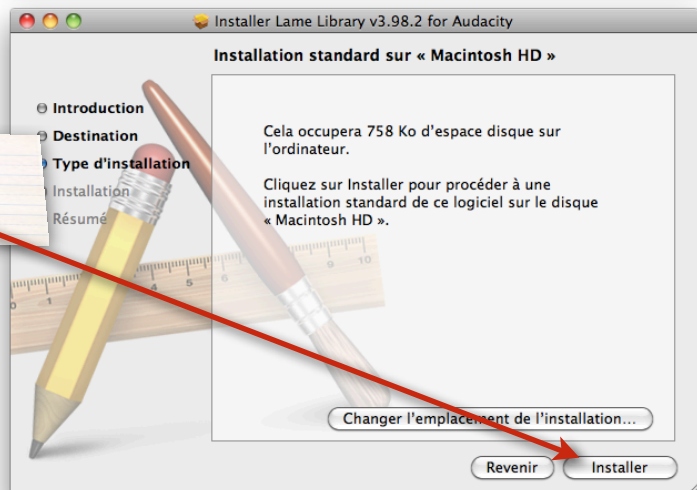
Installer Lame Library v3.98.2 for Audacity

Installation standard sur « Macintosh HD »

Introduction
Destination
Type d'installation
Installation
Résumé

Cela occupera 758 Ko d'espace disque sur l'ordinateur.

Cliquez sur Installer pour procéder à une installation standard de ce logiciel sur le disque « Macintosh HD ».

Changer l'emplacement de l'installation…

Revenir
Installer